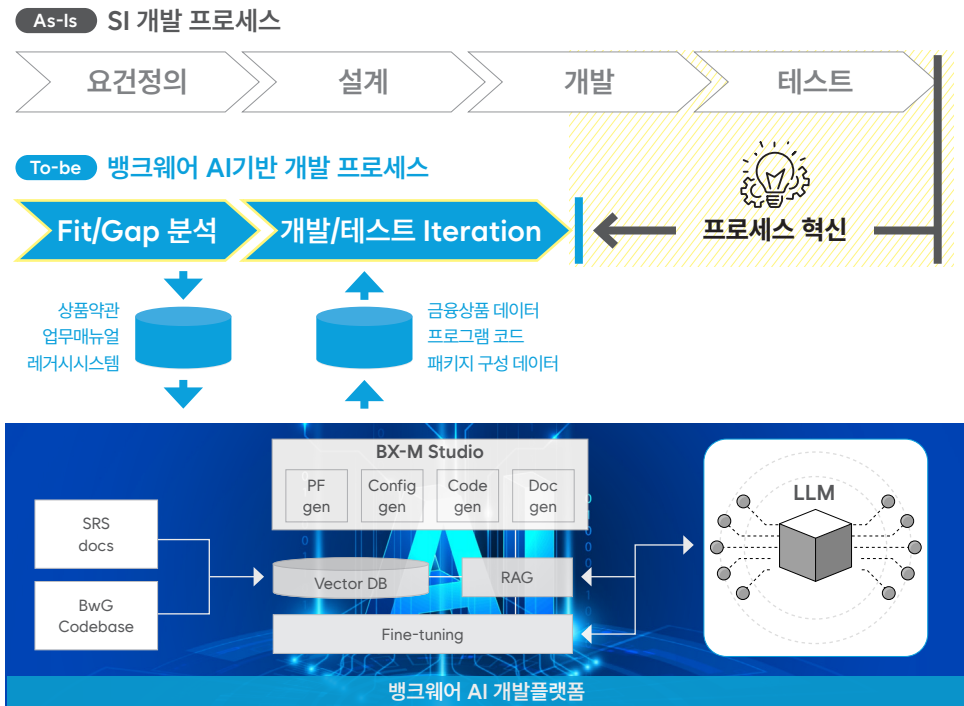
As-Is SI 개발 프로세스

요건정의
설계
개발
테스트

To-be 뱅크웨어 AI기반 개발 프로세스

Fit/Gap 분석
개발/테스트 Iteration

프로세스 혁신

상품약관
업무매뉴얼
레거시시스템

금융상품 데이터
프로그램 코드
패키지 구성 데이터

BX-M Studio

PF gen
Config gen
Code gen
Doc gen

SRS docs

BwG Codebase

Vector DB

RAG

Fine-tuning

LLM

뱅크웨어 AI 개발플랫폼